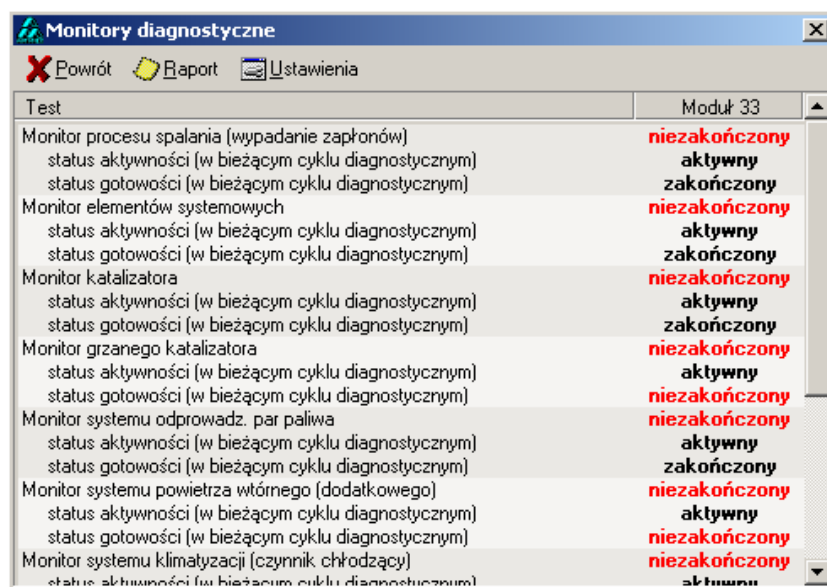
Monitory diagnostyczne

Powrót  Raport  Ustawienia

| Test | Moduł 33 |
|---|---|
| Monitor procesu spalania (wypadanie zapłonów) | niezakończony |
| status aktywności (w bieżącym cyklu diagnostycznym) | aktywny |
| status gotowości (w bieżącym cyklu diagnostycznym) | zakończony |
| Monitor elementów systemowych | niezakończony |
| status aktywności (w bieżącym cyklu diagnostycznym) | aktywny |
| status gotowości (w bieżącym cyklu diagnostycznym) | zakończony |
| Monitor katalizatora | niezakończony |
| status aktywności (w bieżącym cyklu diagnostycznym) | aktywny |
| status gotowości (w bieżącym cyklu diagnostycznym) | zakończony |
| Monitor grzanego katalizatora | niezakończony |
| status aktywności (w bieżącym cyklu diagnostycznym) | aktywny |
| status gotowości (w bieżącym cyklu diagnostycznym) | niezakończony |
| Monitor systemu odprowadz. par paliwa | niezakończony |
| status aktywności (w bieżącym cyklu diagnostycznym) | aktywny |
| status gotowości (w bieżącym cyklu diagnostycznym) | zakończony |
| Monitor systemu powietrza wtórnego (dodatkowego) | niezakończony |
| status aktywności (w bieżącym cyklu diagnostycznym) | aktywny |
| status gotowości (w bieżącym cyklu diagnostycznym) | niezakończony |
| Monitor systemu klimatyzacji (czynnik chłodzący) | niezakończony |
| status aktywności (w bieżącym cyklu diagnostycznym) | aktywny |